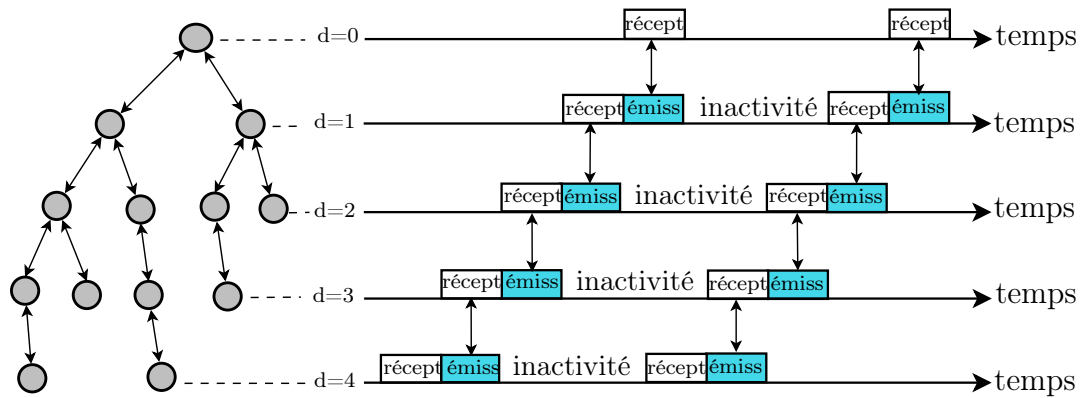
d=0
récept
récept
temps
d=1
récept
émiss
inactivité
récept
émiss
temps
d=2
récept
émiss
inactivité
récept
émiss
temps
d=3
récept
émiss
inactivité
récept
émiss
temps
d=4
récept
émiss
inactivité
récept
émiss
temps